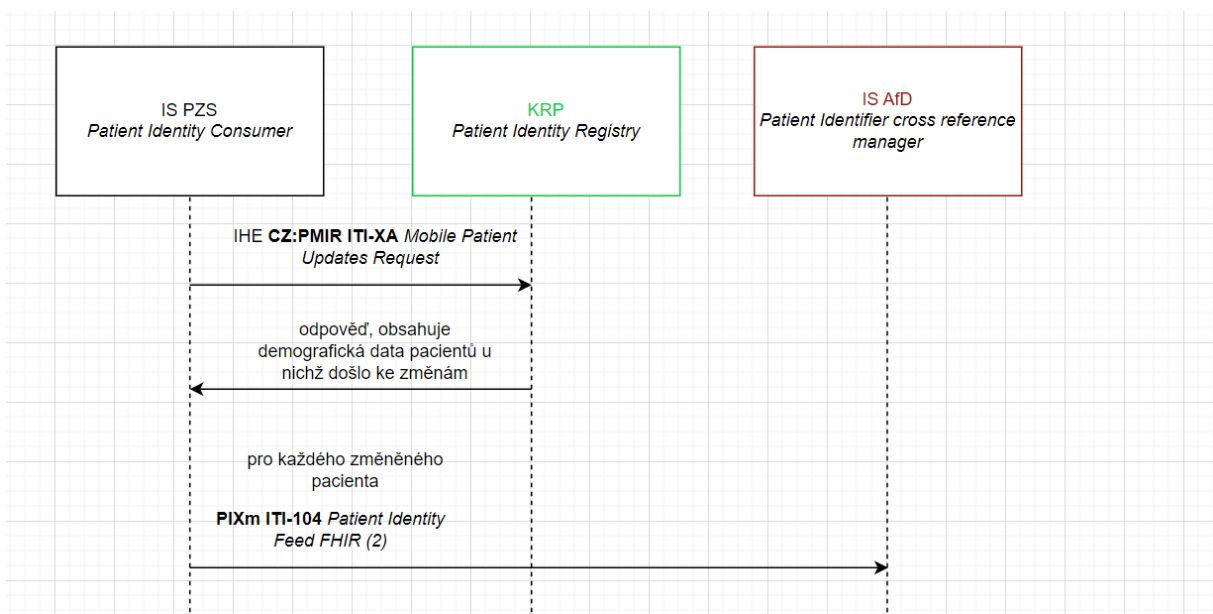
IS PZS
Patient Identity Consumer

KRP
Patient Identity Registry

IS AfD
Patient Identifier cross reference manager

IHE **CZ:PMIR ITI-XA** Mobile Patient Updates Request

odpověď, obsahuje demografická data pacientů u nichž došlo ke změnám

pro každého změněného pacienta

**PIXm ITI-104** Patient Identity Feed FHIR (2)